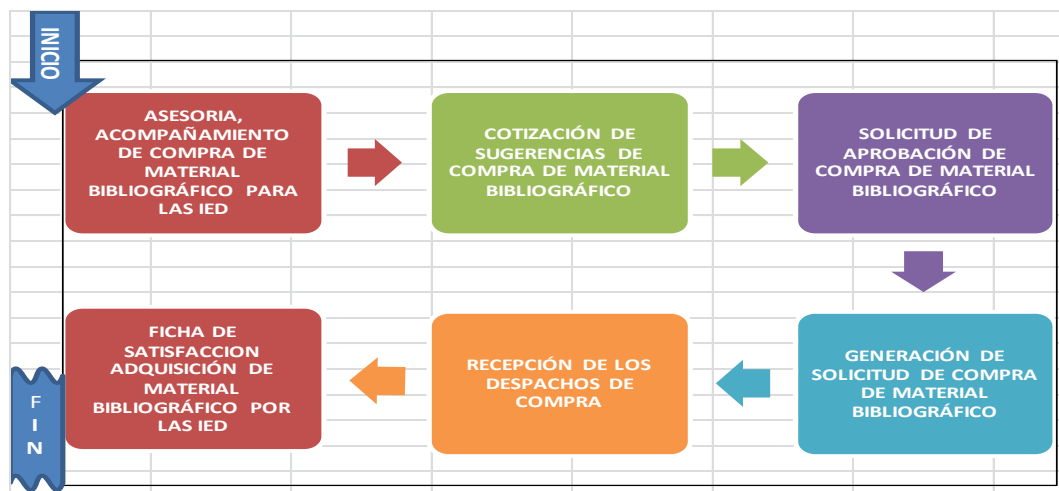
INICIO

ASESORIA, ACOMPAÑAMIENTO DE COMPRA DE MATERIAL BIBLIOGRÁFICO PARA LAS IED

COTIZACIÓN DE SUGERENCIAS DE COMPRA DE MATERIAL BIBLIOGRÁFICO

SOLICITUD DE APROBACIÓN DE COMPRA DE MATERIAL BIBLIOGRÁFICO

GENERACIÓN DE SOLICITUD DE COMPRA DE MATERIAL BIBLIOGRÁFICO

RECEPCIÓN DE LOS DESPACHOS DE COMPRA

FICHA DE SATISFACCION ADQUISICIÓN DE MATERIAL BIBLIOGRÁFICO POR LAS IED

FIN